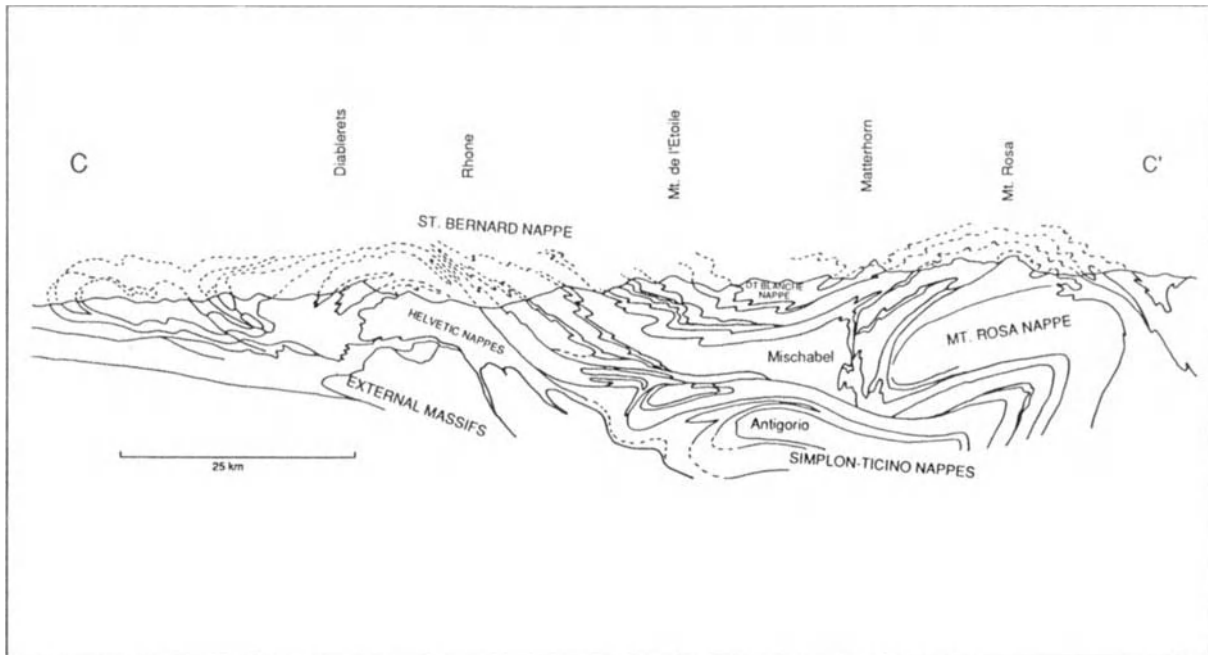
C

Diablerets

Rhone

Mt. de l'Etoile

Matterhorn

Mt. Rosa

C'

ST. BERNARD NAPPE

DT BLANCHE NAPPE

HELVETIC NAPPES

MT. ROSA NAPPE

Mischabel

EXTERNAL MASSIFS

Antigorio

25 km

SIMPLON-TICINO NAPPES